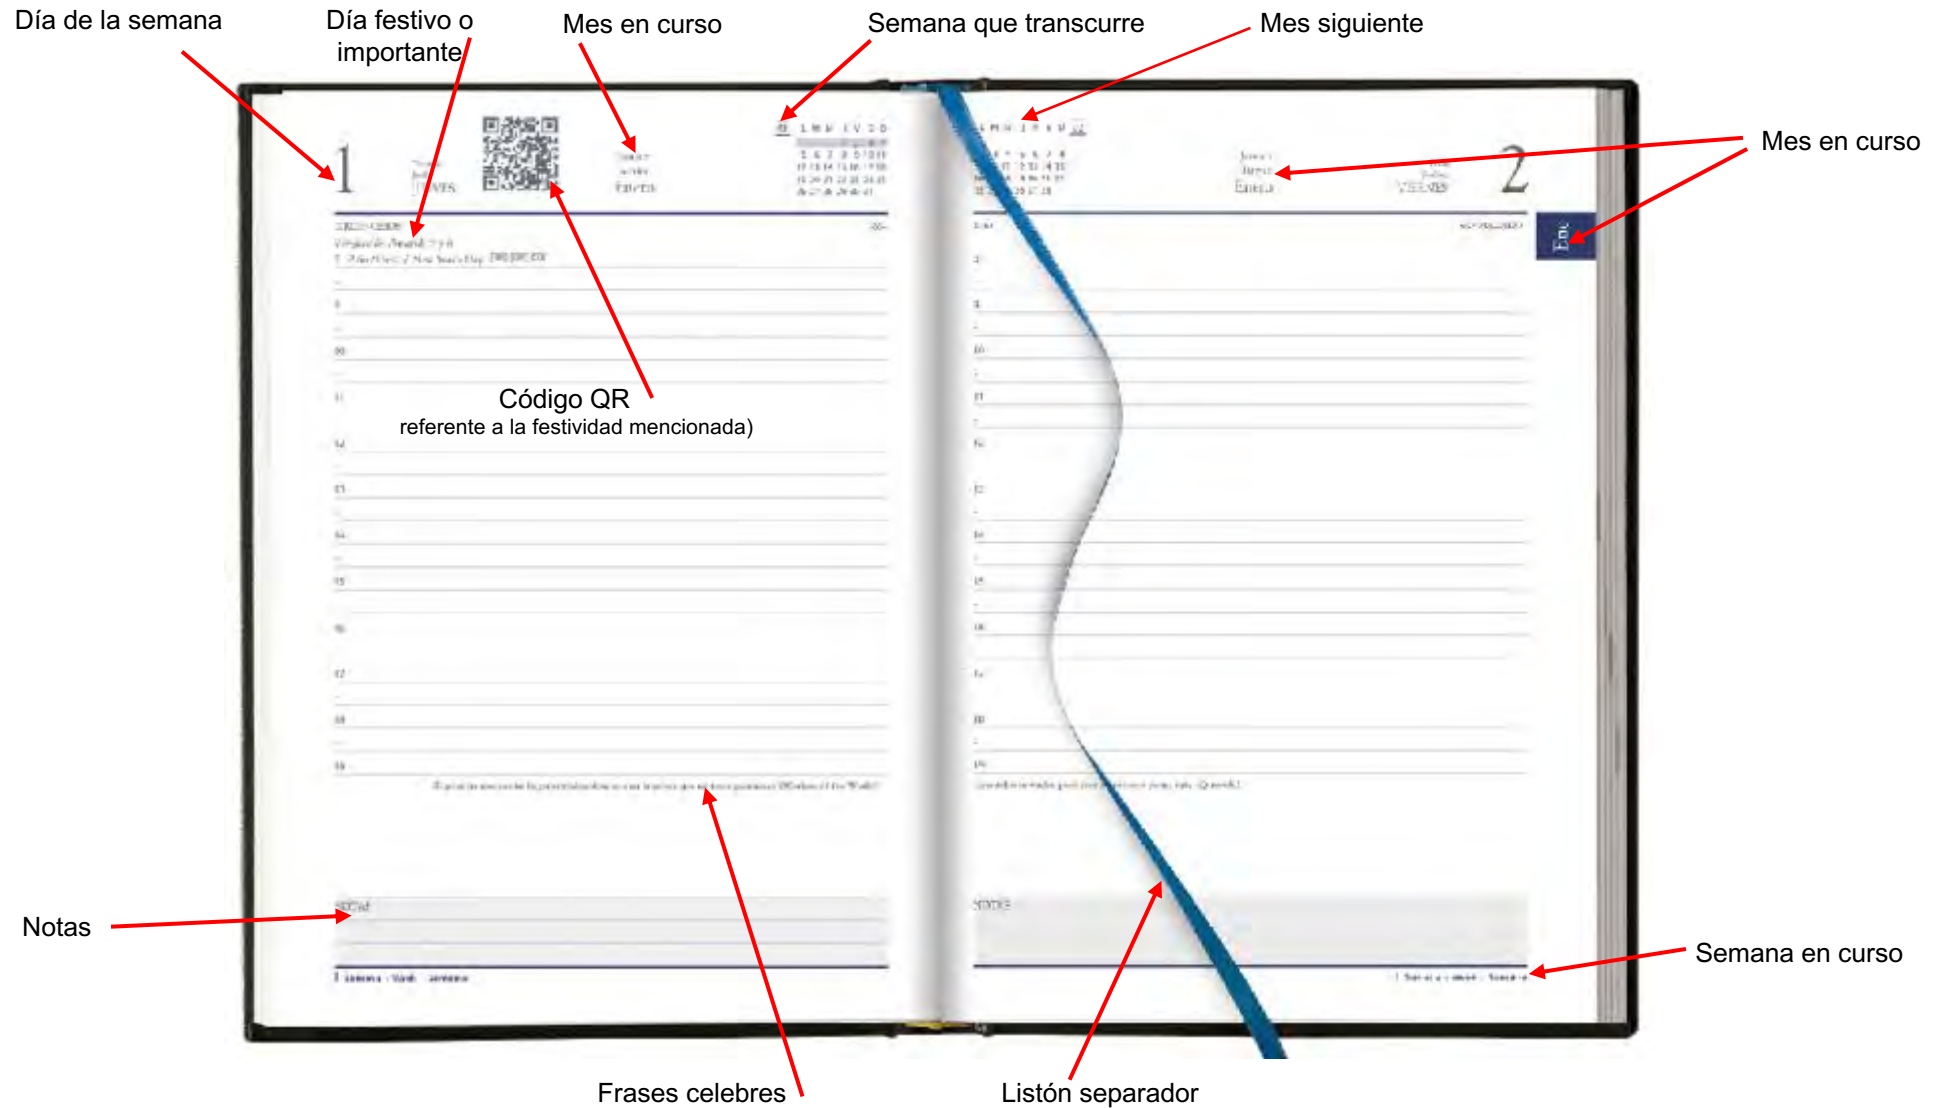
Día de la semana

Día festivo o importante

Mes en curso

Semana que transcurre

Mes siguiente

Mes en curso

1

JUEVES

Enero

2

VIERNES

Ene

Código QR
referente a la festividad mencionada)

Notas

Semana en curso

Frases celebres

Listón separador